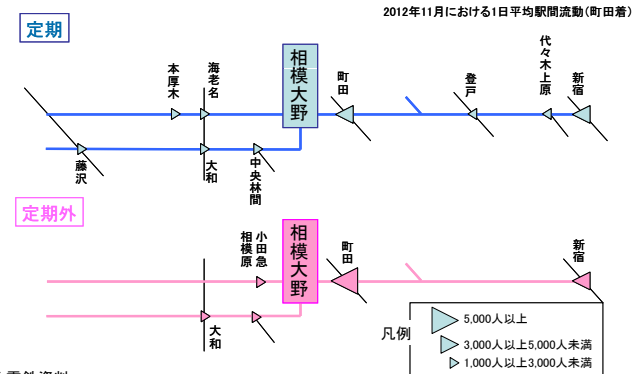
2012年11月における1日平均駅間流動(町田着)

定期

本厚木

海老名

相模大野

町田

登戸

代々木上原

新宿

藤沢

大和

中央林間

定期外

小田急相模原

相模大野

町田

新宿

大和

凡例

5,000人以上

3,000人以上5,000人未満

1,000人以上3,000人未満

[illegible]